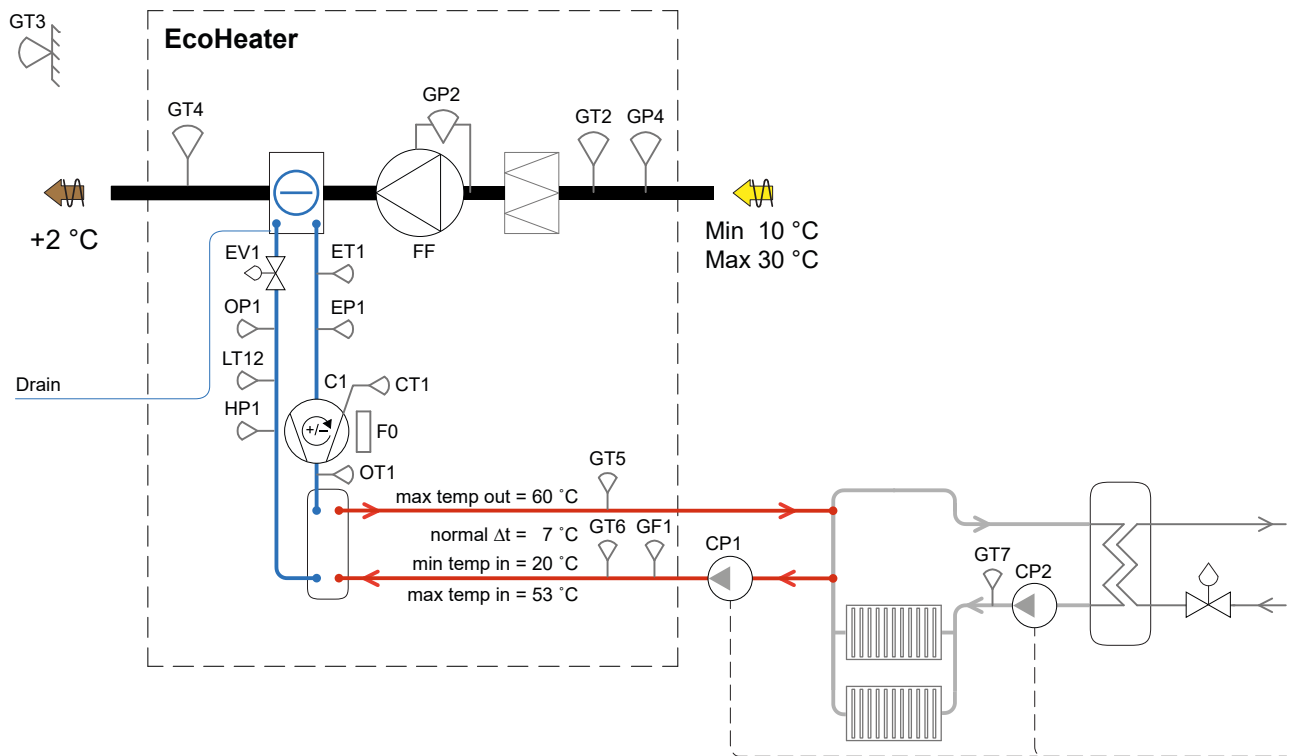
GT3

EcoHeater

GT4

GP2

GT2

GP4

+2 °C

FF

Min 10 °C
Max 30 °C

EV1

ET1

OP1

EP1

LT12

Drain

C1

CT1

HP1

+/-

F0

OT1

GT5

max temp out = 60 °C

normal $\Delta$t = 7 °C

GT6

GF1

CP1

GT7

CP2

min temp in = 20 °C

max temp in = 53 °C